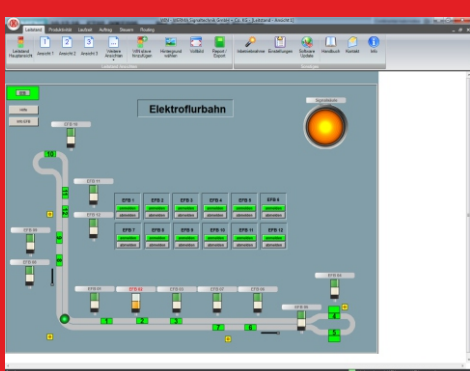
Leitstand | Produktivität | Laufbahl | Auftrag | Steuern | Routing

Leitstand Hauptansicht | Ansicht 1 | Ansicht 2 | Ansicht 3 | Weitere Ansichten | VIS ohne Anzeigen hinzufügen | Hintergrund wählen | Vollbild | Report / Export | Internetverbindung | Einstellungen | Software Update | Handbuch | Kontakt | Info

Elektroflurbahn

EFB 1 | EFB 2 | EFB 3 | EFB 4 | EFB 5 | EFB 6
EFB 7 | EFB 8 | EFB 9 | EFB 10 | EFB 11 | EFB 12

10
1 2 3 7 8 5 6

EFB 02